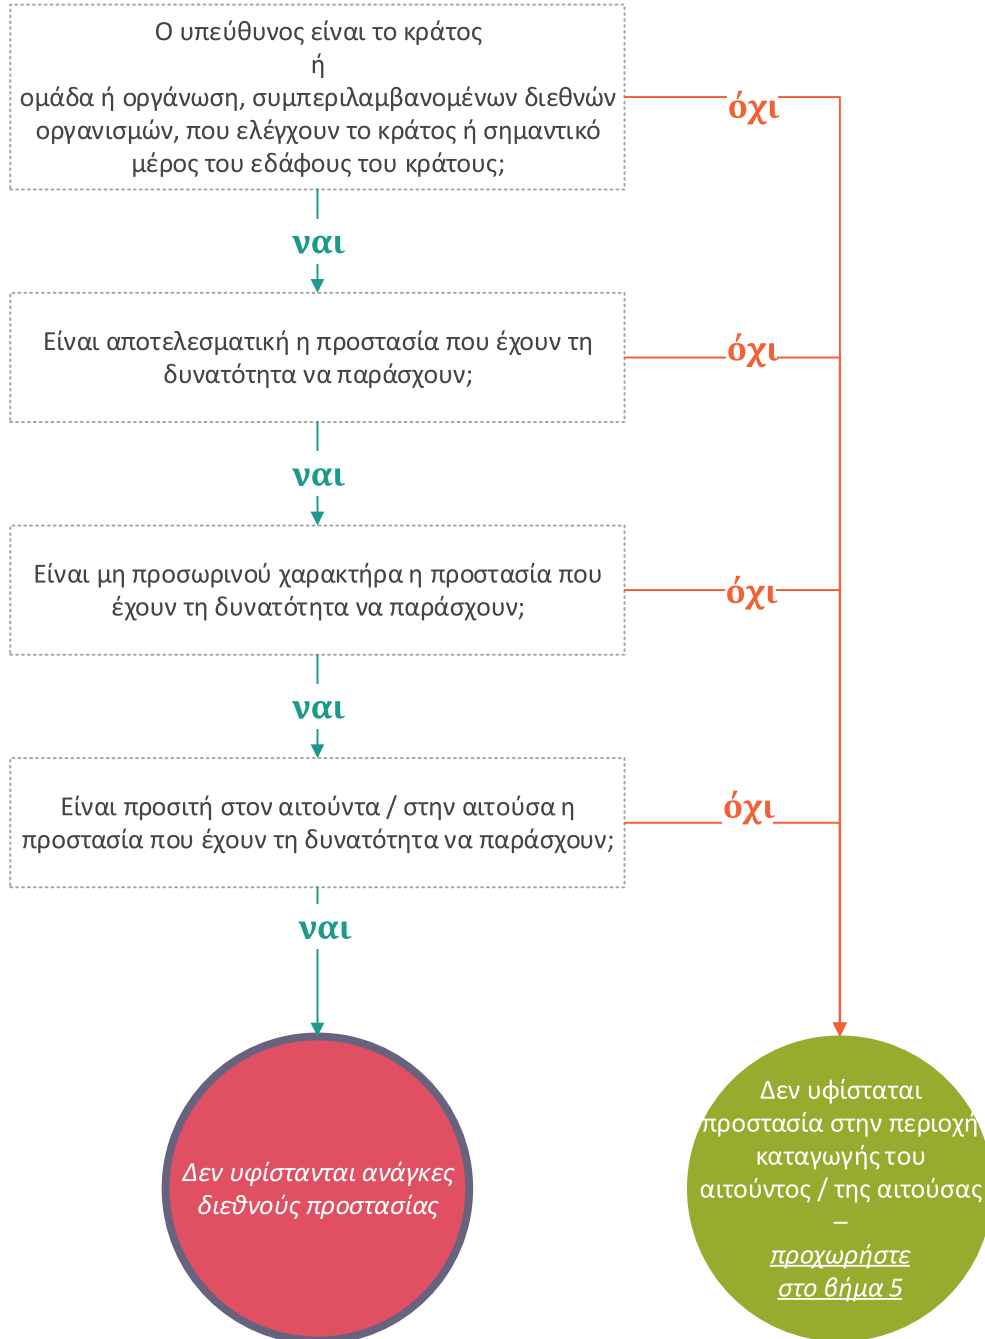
Ο υπεύθυνος είναι το κράτος
ή
ομάδα ή οργάνωση, συμπεριλαμβανομένων διεθνών οργανισμών, που ελέγχουν το κράτος ή σημαντικό μέρος του εδάφους του κράτους;

όχι

ναι

Είναι αποτελεσματική η προστασία που έχουν τη δυνατότητα να παράσχουν;

όχι

ναι

Είναι μη προσωρινού χαρακτήρα η προστασία που έχουν τη δυνατότητα να παράσχουν;

όχι

ναι

Είναι προσιτή στον αιτούντα / στην αιτούσα η προστασία που έχουν τη δυνατότητα να παράσχουν;

όχι

ναι

Δεν υφίστανται ανάγκες διεθνούς προστασίας

Δεν υφίσταται προστασία στην περιοχή καταγωγής του αιτούντος / της αιτούσας
–
προχωρήστε στο βήμα 5